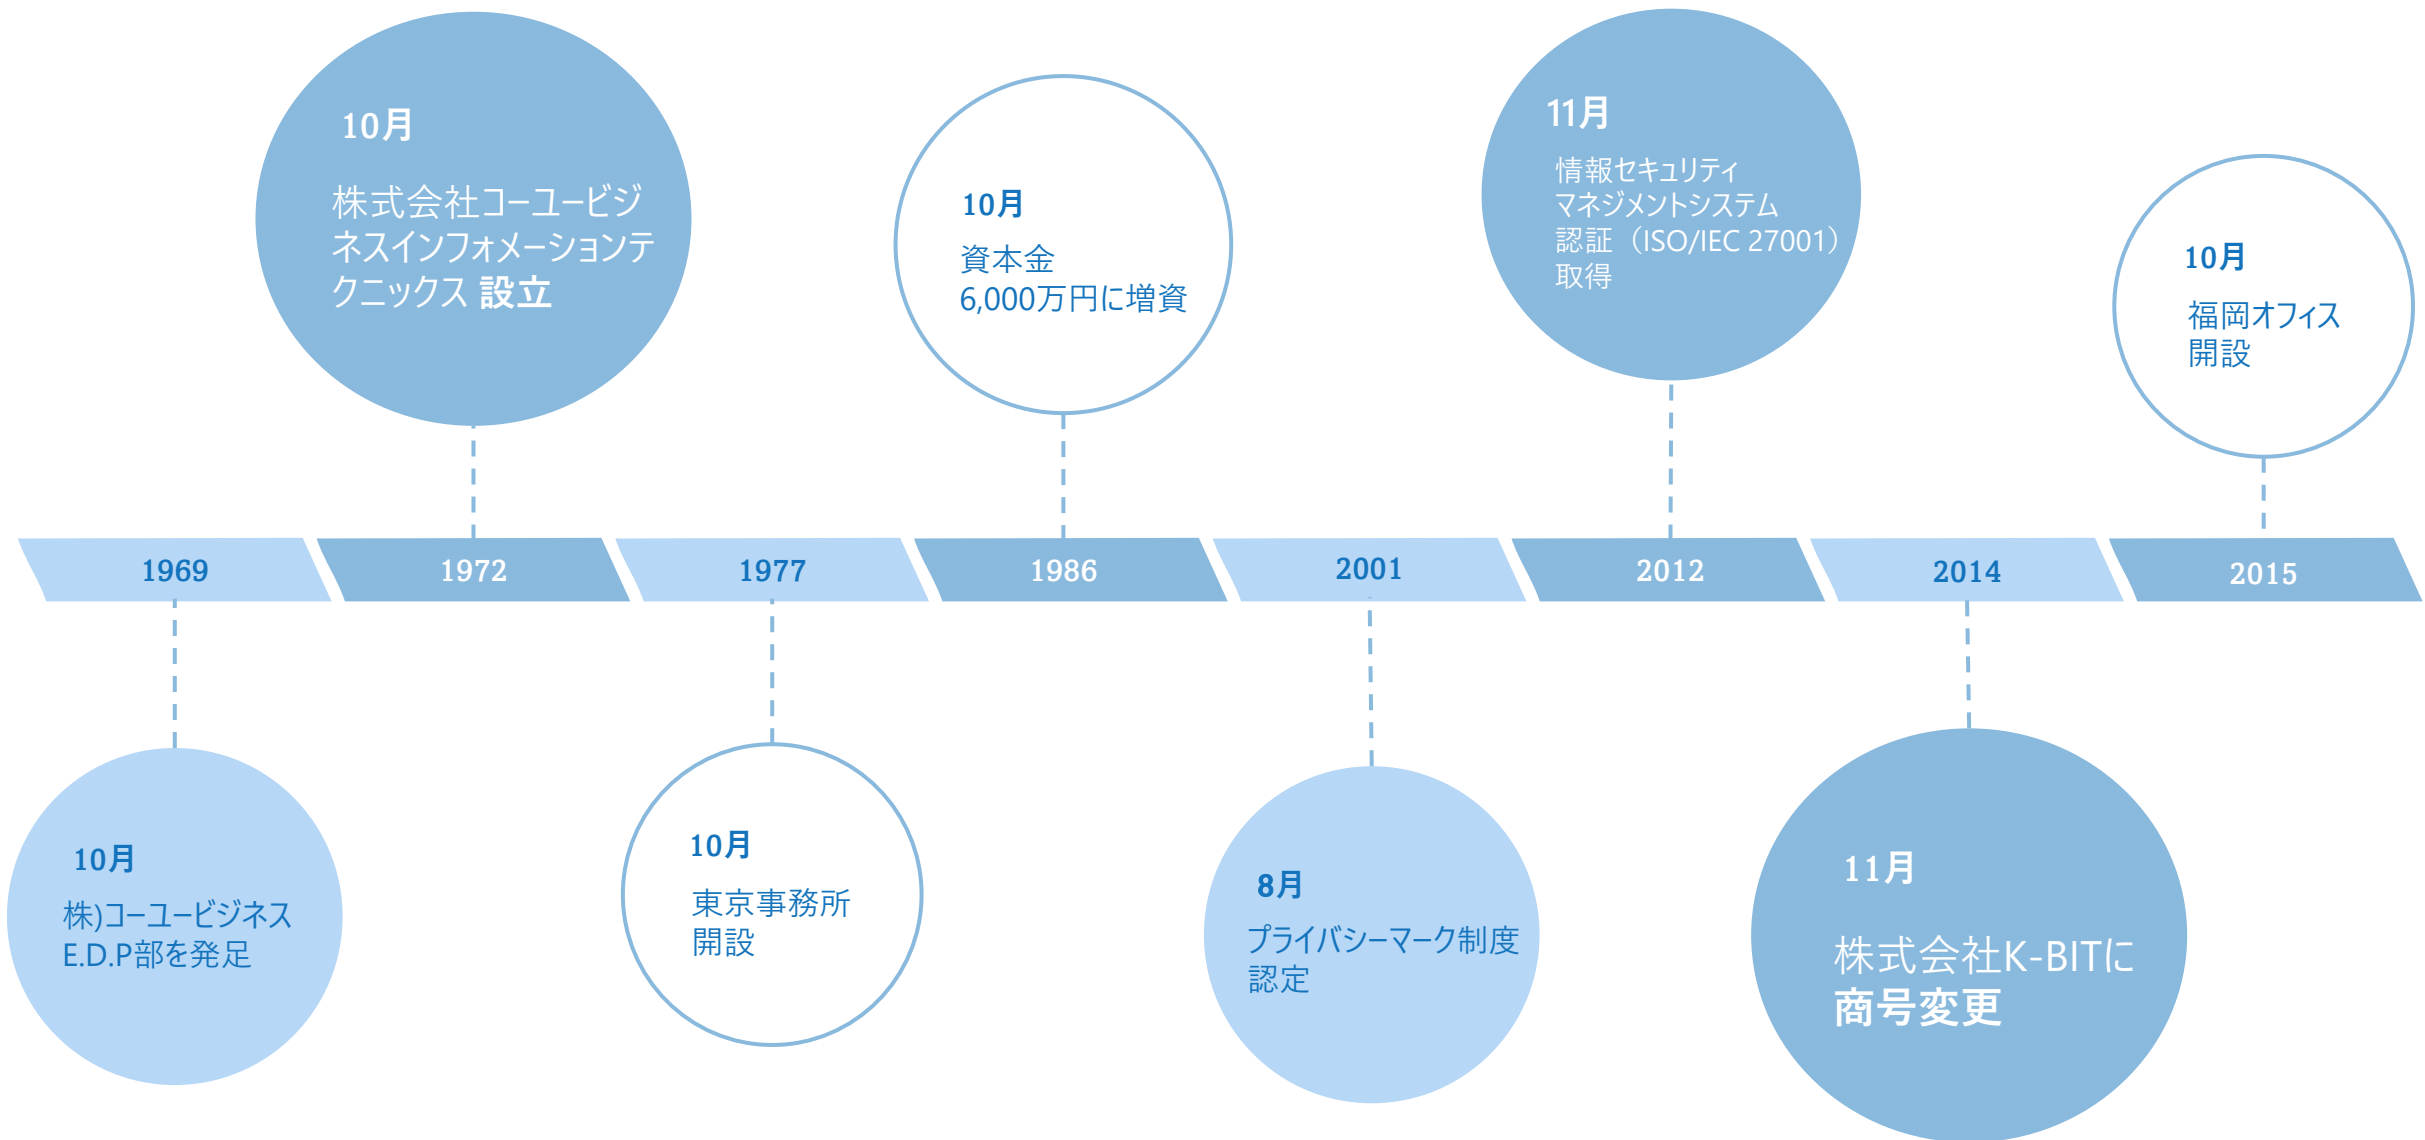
10月
株式会社コーユービジネスインフォメーションテクニックス 設立

10月
資本金
6,000万円に増資

11月
情報セキュリティマネジメントシステム認証（ISO/IEC 27001）取得

10月
福岡オフィス開設

1969

1972

1977

1986

2001

2012

2014

2015

10月
株)コーユービジネスE.D.P部を発足

10月
東京事務所開設

8月
プライバシーマーク制度認定

11月
株式会社K-BITに商号変更